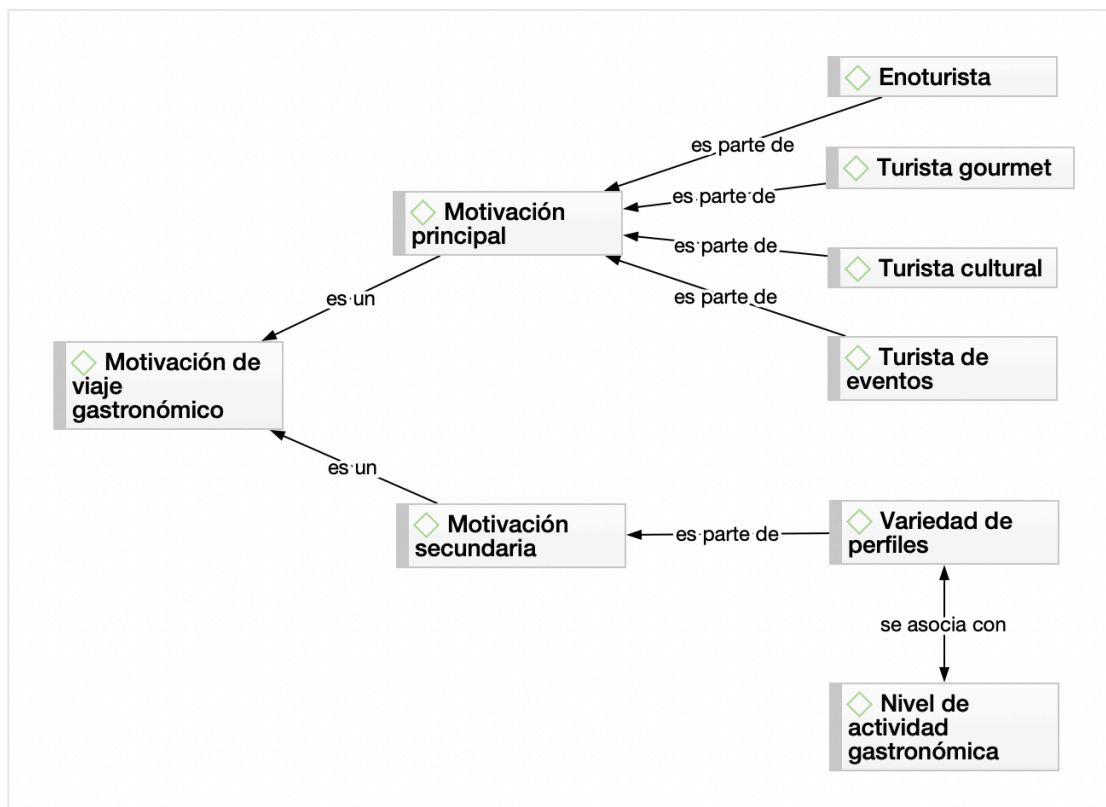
Enoturista

es parte de

Turista gourmet

Motivación principal

es parte de

es parte de

Turista cultural

es parte de

es un

Turista de eventos

Motivación de viaje gastronómico

es un

Motivación secundaria

es parte de

Variedad de perfiles

se asocia con

Nivel de actividad gastronómica